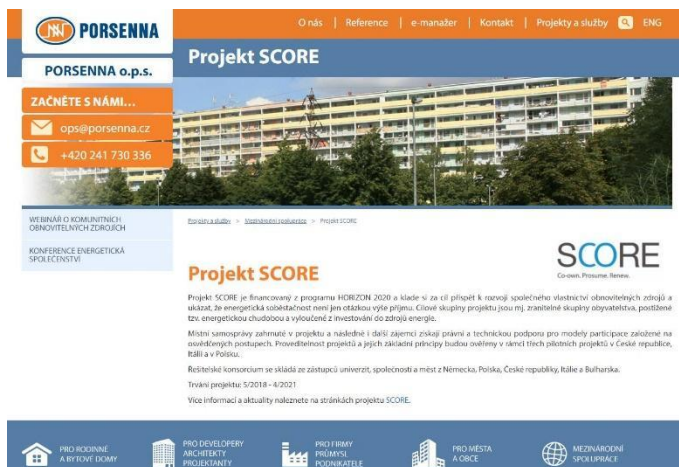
PORSENNA

O nás | Reference | e-manažer | Kontakt | Projekty a služby | ENG

PORSENNA o.p.s.

Projekt SCORE

ZAČNĚTE S NÁMI...

ops@porsenna.cz

+420 241 730 336

WEBINÁŘ O KOMUNITNÍCH OBNOVITELNÝCH ZDROJÍCH

KONFERENCE ENERGETICKÁ SPOLEČENSTVÍ

Projekty a služby > Mezinárodní spolupráce > Projekt SCORE

SCORE
Co-own. Prosume. Renew.

Projekt SCORE

Projekt SCORE je financovaný z programu HORIZON 2020 a klade si za cíl přispět k rozvoji společného vlastnictví obnovitelných zdrojů a ukázat, že energetická soběstačnost není jen otázkou výše příjmu. Cílové skupiny projektu jsou mj. zranitelné skupiny obyvatelstva, postižené tzv. energetickou chudobou a vyloučené z investování do zdrojů energie.

Místní samosprávy zahrnuté v projektu a následně i další zájemci získají právní a technickou podporu pro modely participace založené na osvědčených postupech. Proveditelnost projektů a jejich základní principy budou ověřeny v rámci třech pilotních projektů v České republice, Itálii a v Polsku.

Řešitelské konsorcium se skládá ze zástupců univerzit, společností a měst z Německa, Polska, České republiky, Itálie a Bulharska.

Trvání projektu: 5/2018 - 4/2021

Více informací a aktuality naleznete na stránkách projektu SCORE.

PRO RODINNÉ A BYTOVÉ DOMY

PRO DEVELOPERY ARCHITEKTY PROJEKTANTY

PRO FIRMY PRŮMYSL PODNIKATELE

PRO MĚSTA A OBCE

MEZINÁRODNÍ SPOLUPRÁCE